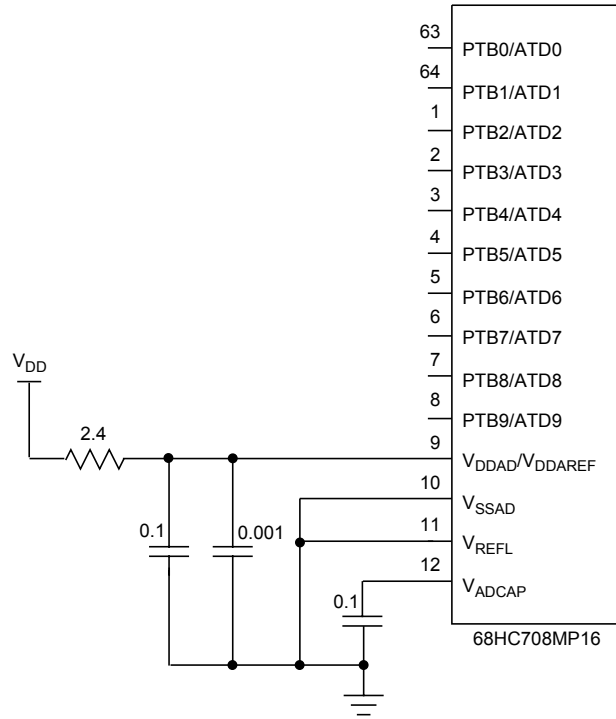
63
PTB0/ATD0
64
PTB1/ATD1
1
PTB2/ATD2
2
PTB3/ATD3
3
PTB4/ATD4
4
PTB5/ATD5
5
PTB6/ATD6
6
PTB7/ATD7
7
PTB8/ATD8
8
PTB9/ATD9
9
$V_{DDAD}/V_{DDAREF}$
10
$V_{SSAD}$
11
$V_{REFL}$
12
$V_{ADCAP}$
68HC708MP16
$V_{DD}$
2.4
0.1
0.001
0.1